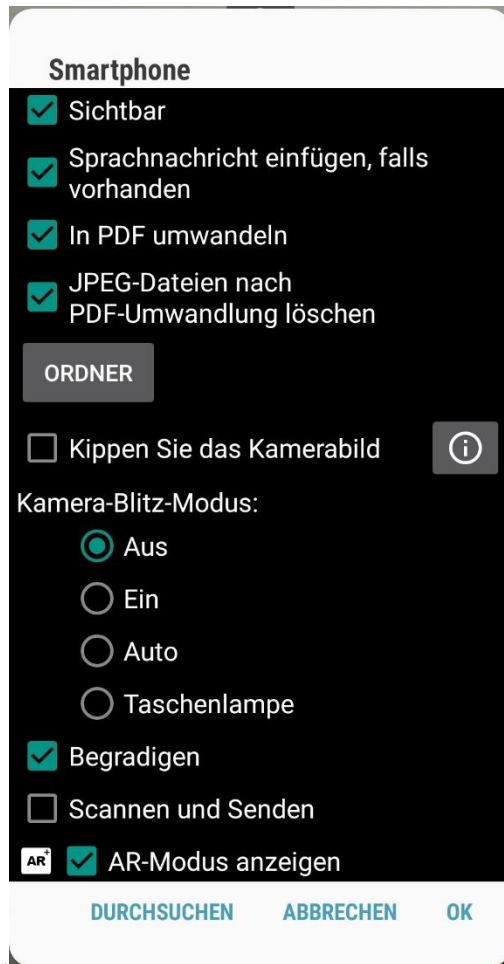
Smartphone

Sichtbar

Sprachnachricht einfügen, falls vorhanden

In PDF umwandeln

JPEG-Dateien nach PDF-Umwandlung löschen

ORDNER

Kippen Sie das Kamerabild

Kamera-Blitz-Modus:

Aus

Ein

Auto

Taschenlampe

Begradigen

Scannen und Senden

AR

AR-Modus anzeigen

DURCHSUCHEN ABBRECHEN OK